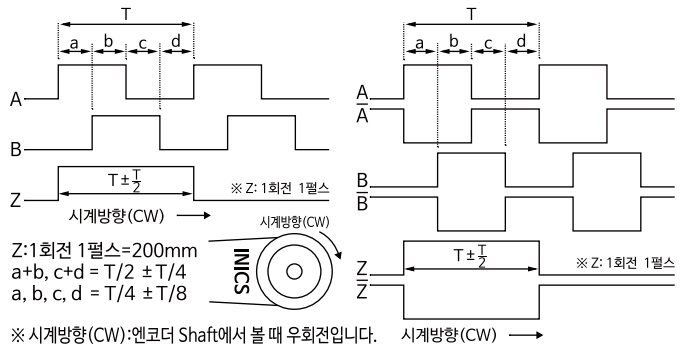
T
a b c d
A
B
$T \pm \frac{T}{2}$
Z
※ Z: 1회전 1펄스
시계방향(CW)

시계방향(CW)
INICS
Z:1회전 1펄스=200mm
a+b, c+d = T/2 ±T/4
a, b, c, d = T/4 ±T/8

※시계방향(CW):엔코더 Shaft에서 볼 때 우회전입니다.

T
a b c d
A
$\overline{A}$
B
$\overline{B}$
$T \pm \frac{T}{2}$
※ Z: 1회전 1펄스
Z
$\overline{Z}$
시계방향(CW)